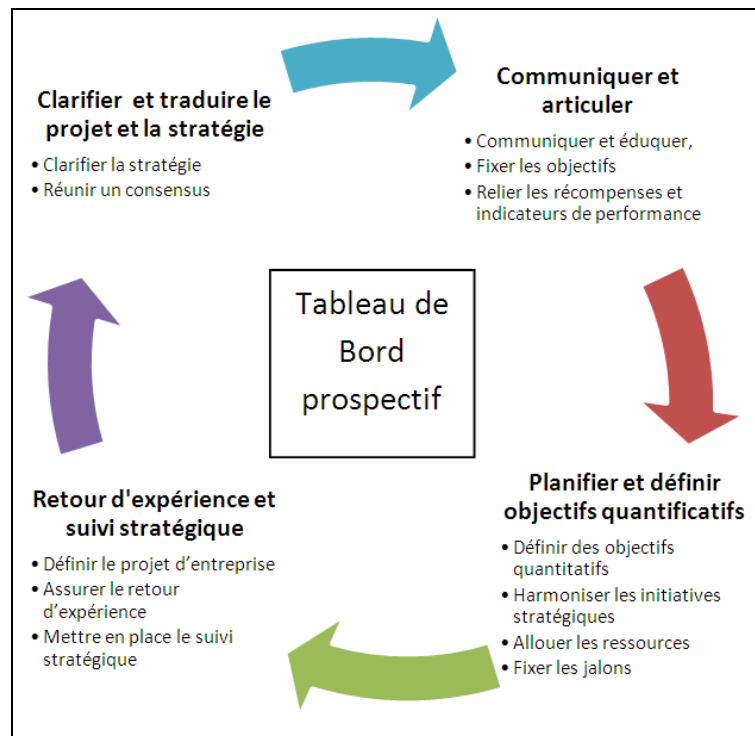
Clarifier et traduire le projet et la stratégie

- Clarifier la stratégie
- Réunir un consensus

Communiquer et articuler

- Communiquer et éduquer,
- Fixer les objectifs
- Relier les récompenses et indicateurs de performance

Tableau de Bord prospectif

Retour d'expérience et suivi stratégique

- Définir le projet d'entreprise
- Assurer le retour d'expérience
- Mettre en place le suivi stratégique

Planifier et définir objectifs quantificatifs

- Définir des objectifs quantitatifs
- Harmoniser les initiatives stratégiques
- Allouer les ressources
- Fixer les jalons